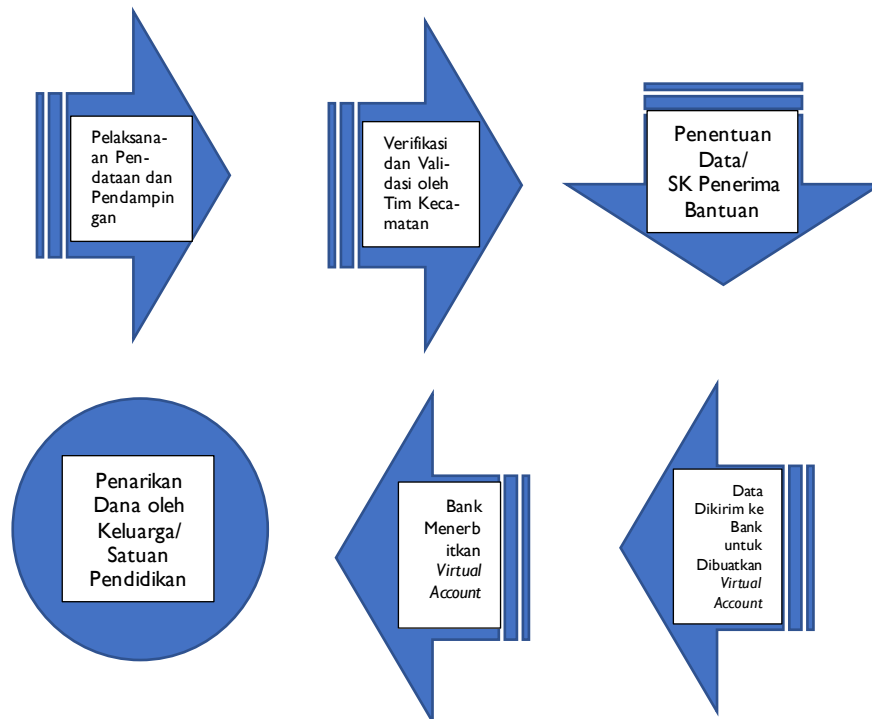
Pelaksanaan Pendataan dan Pendampingan

Verifikasi dan Validasi oleh Tim Kecamatan

Penentuan Data/ SK Penerima Bantuan

Data Dikirim ke Bank untuk Dibuatkan *Virtual Account*

Bank Menerbitkan *Virtual Account*

Penarikan Dana oleh Keluarga/ Satuan Pendidikan